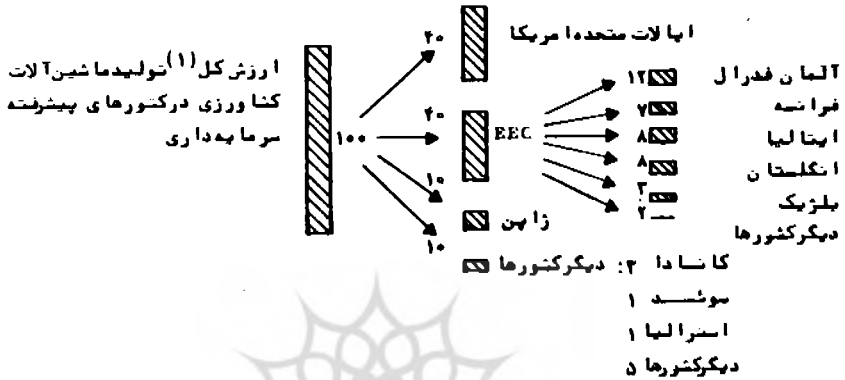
ارزش کل$^{(1)}$ تولید ماشین آلات کشاورزی در کشورهای پیشرفته سرمایه داری

۱۰۰

۴۰
ایالات متحده امریکا

۴۰
EEC

آلمان فدرال ۱۲
فرانسه ۷
ایتالیا ۸
انگلستان ۸
بلژیک ۳
دیگرکشورها ۲

۱۰
ژاپن

۱۰
دیگرکشورها

کانادا ۳: دیگرکشورها
سوئد ۱
استرالیا ۱
دیگرکشورها ۵